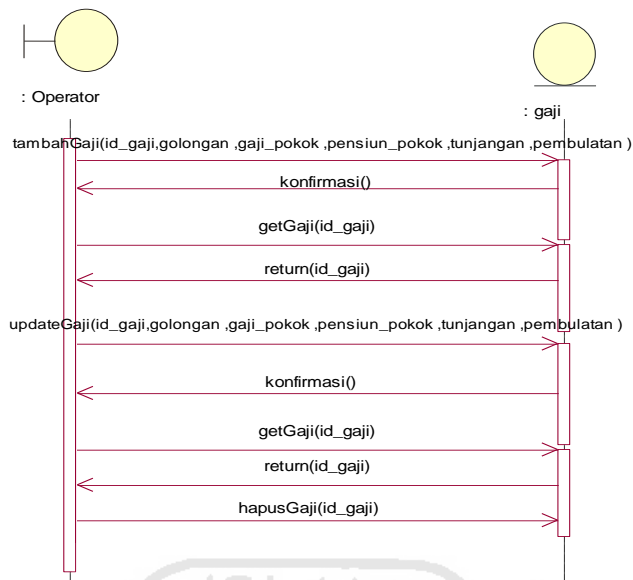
: Operator

: gaji

tambahGaji(id_gaji,golongan ,gaji_pokok ,pensiun_pokok ,tunjangan ,pembulatan )

konfirmasi()

getGaji(id_gaji)

return(id_gaji)

updateGaji(id_gaji,golongan ,gaji_pokok ,pensiun_pokok ,tunjangan ,pembulatan )

konfirmasi()

getGaji(id_gaji)

return(id_gaji)

hapusGaji(id_gaji)